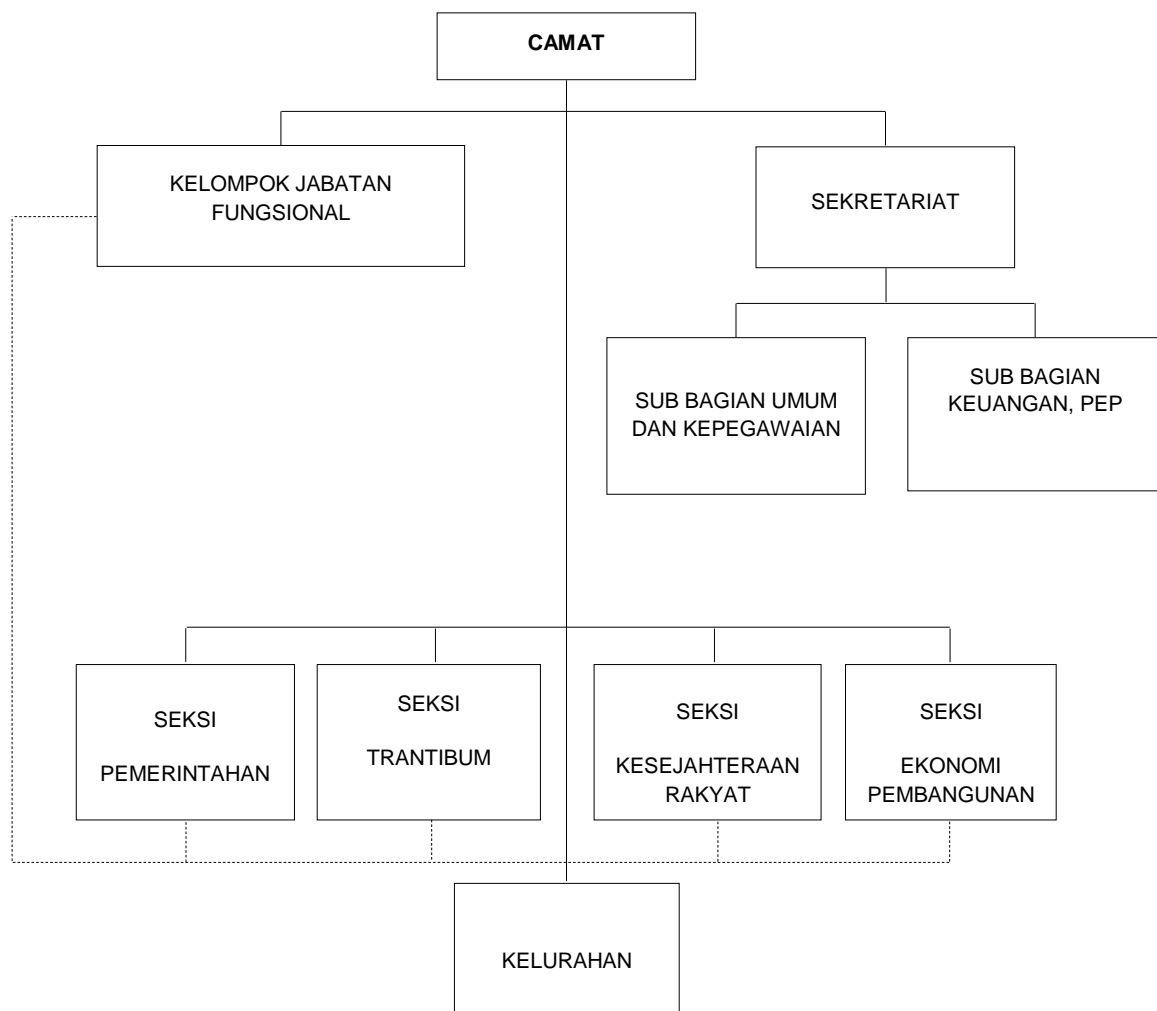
CAMAT

KELOMPOK JABATAN FUNGSIONAL

SEKRETARIAT

SUB BAGIAN UMUM DAN KEPEGAWAIAN

SUB BAGIAN KEUANGAN, PEP

SEKSI

PEMERINTAHAN

SEKSI

TRANTIBUM

SEKSI

KESEJAHTERAAN RAKYAT

SEKSI

EKONOMI PEMBANGUNAN

KELURAHAN